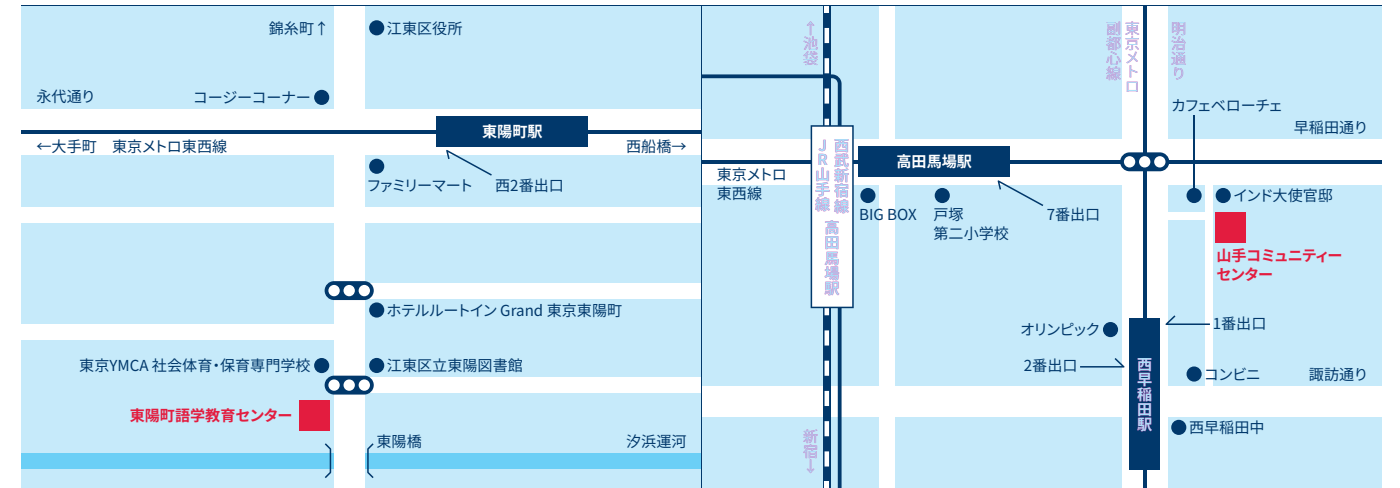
錦糸町↑
江東区役所
永代通り
コージーコーナー
東陽町駅
←大手町　東京メトロ東西線
西船橋→
ファミリーマート
西2番出口
ホテルルートイン Grand 東京東陽町
東京YMCA 社会体育・保育専門学校
江東区立東陽図書館
東陽町語学教育センター
東陽橋
汐浜運河

↑池袋
東京メトロ副都心線
東京メトロ
明治通り
カフェベローチェ
早稲田通り
西武新宿線
JR山手線
高田馬場駅
高田馬場駅
東京メトロ
東西線
BIG BOX
戸塚
第二小学校
7番出口
インド大使館邸
山手コミュニティーセンター
オリンピック
1番出口
2番出口
西早稲田駅
コンビニ
諏訪通り
新宿↓
西早稲田中